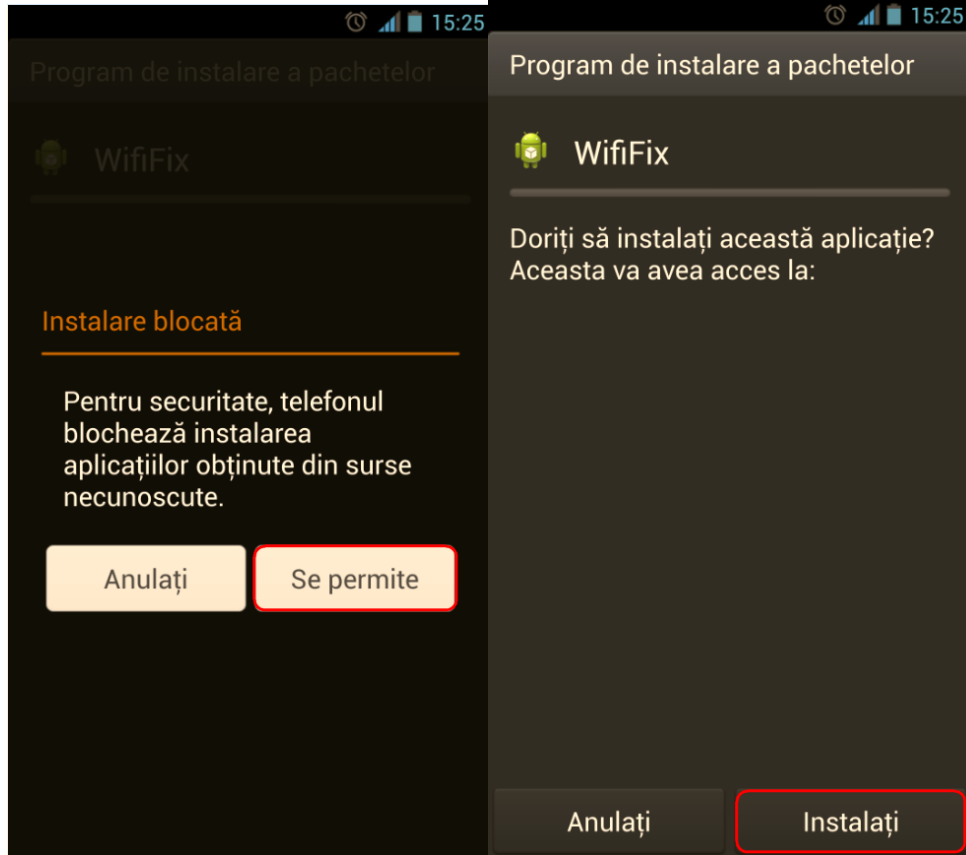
15:25

Program de instalare a pachetelor

WifiFix

Instalare blocată

Pentru securitate, telefonul blochează instalarea aplicațiilor obținute din surse necunoscute.

Anulați

Se permite

15:25

Program de instalare a pachetelor

WifiFix

Doriți să instalați această aplicație? Aceasta va avea acces la:

Anulați

Instalați